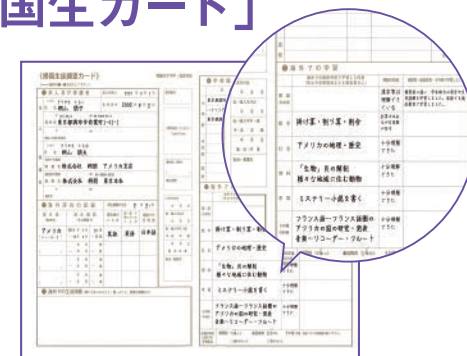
国生カード」

〈帰国生徒調査カード〉

●海外での学習

掛け算・割り算・割合

アメリカの地理・歴史

「生物」（目の解剖・様々な地域に住む動物

ミステリー小説を書く

フランス語ーフランス語圏のアフリカの国の研究・発表
音楽ーリコーダー・フルート

十分理解できた

十分理解できた

十分理解できた

十分理解できた

掛け算・割り算・割合

アメリカの地理・歴史

「生物」（目の解剖・様々な地域に住む動物

ミステリー小説を書く

フランス語ーフランス語圏のアフリカの国の研究・発表
音楽ーリコーダー・フルート